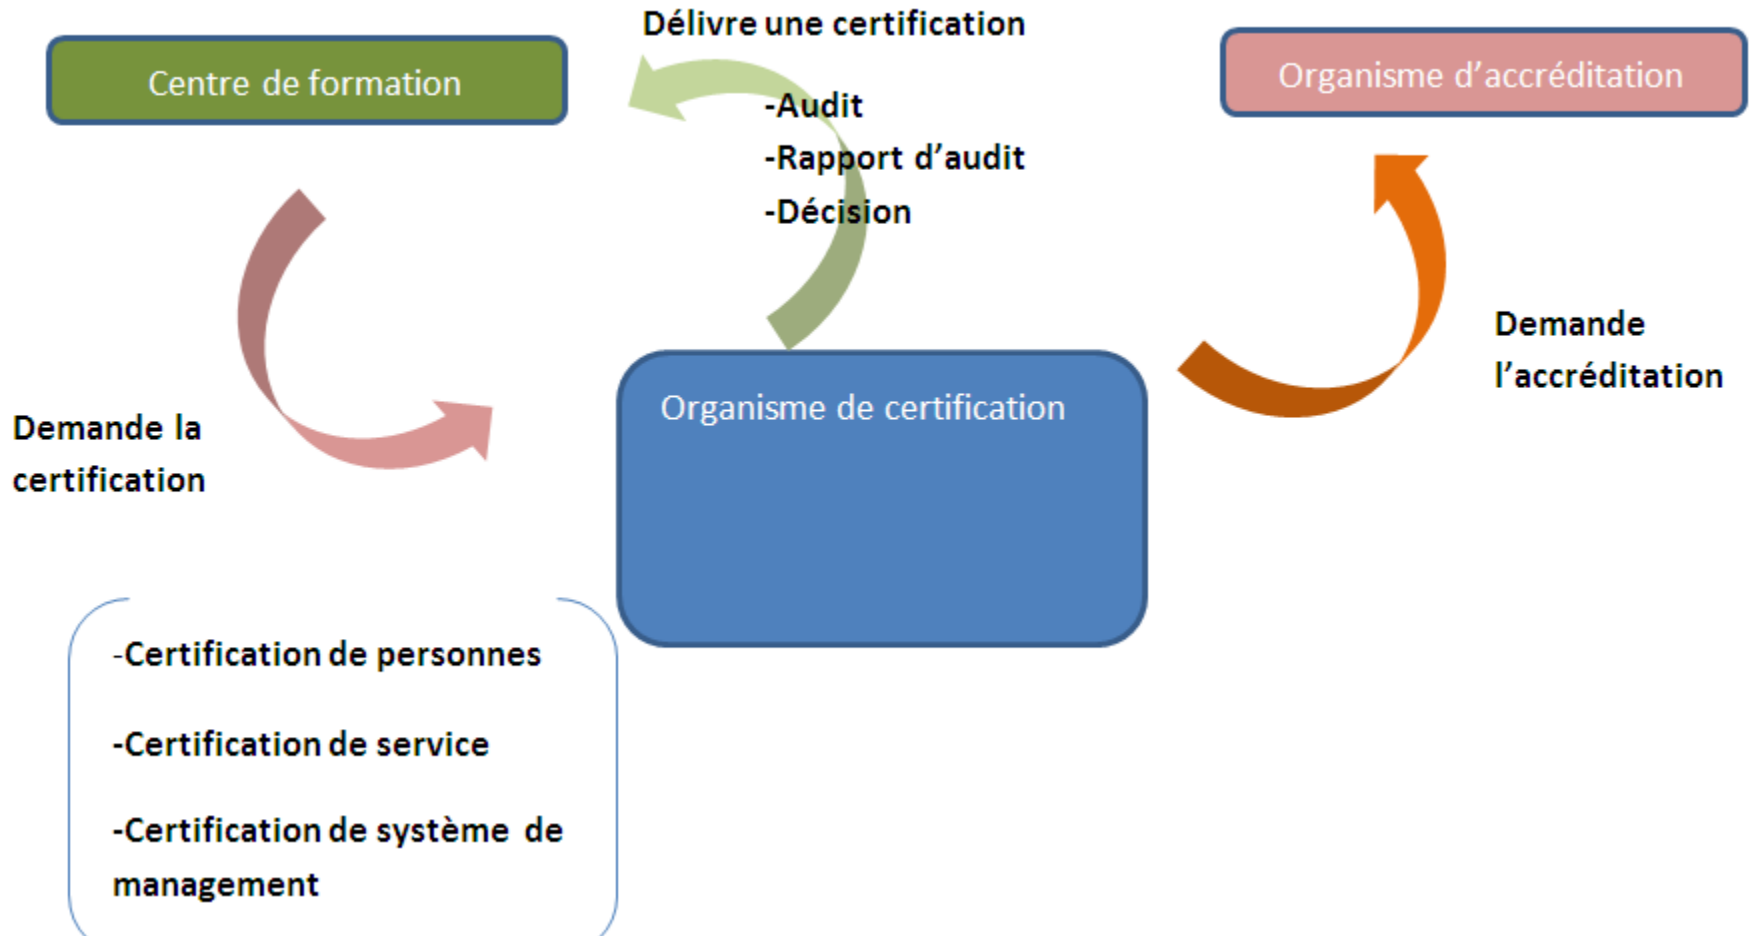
Délivre une certification

Centre de formation

Organisme d'accréditation

-Audit

-Rapport d'audit

-Décision

Demande l'accréditation

Demande la certification

Organisme de certification

-Certification de personnes

-Certification de service

-Certification de système de management